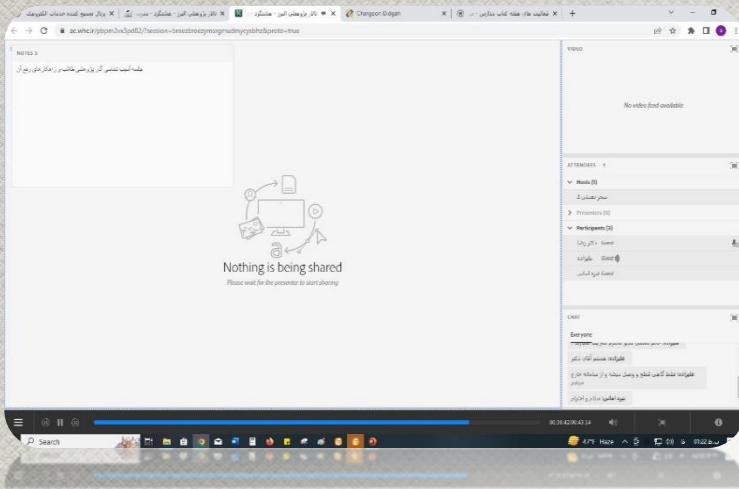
پرتال جستجوی کننده خدمات الکترونیک | تالار پژوهشی البرز - هشتگرد - مدرس | تالار پژوهشی البرز - هشتگرد | Changeon Endgain | فعالیت های هفته کتاب مدارس

ac.whc.ir/pbpm3vx3pd82/?session=breezbreezymorgmudmycjsbhz&proto=true

NOTES 3

جلسه آسیب شناسی کار پژوهشی طلاب و راهکارهای رفع آن

Nothing is being shared

Please wait for the presenter to start sharing

VIDEO

No video feed available

ATTENDEES 4

Hosts (1)

سحر نعمتی 4

Presenters (0)

Participants (3)

Guest دکتر رضا

علیزاده Guest

Guest نوید امانی

CHAT

Everyone

علیزاده: سلام

علیزاده: هستیم آقای دکتر

علیزاده: فقط گاهی قطع و وصل میشه و از سامانه خارج میشم

نوید امانی: سلام و احترام

00:26:42/00:43:14

Search

47°F Haze

01:02 ب.ظ